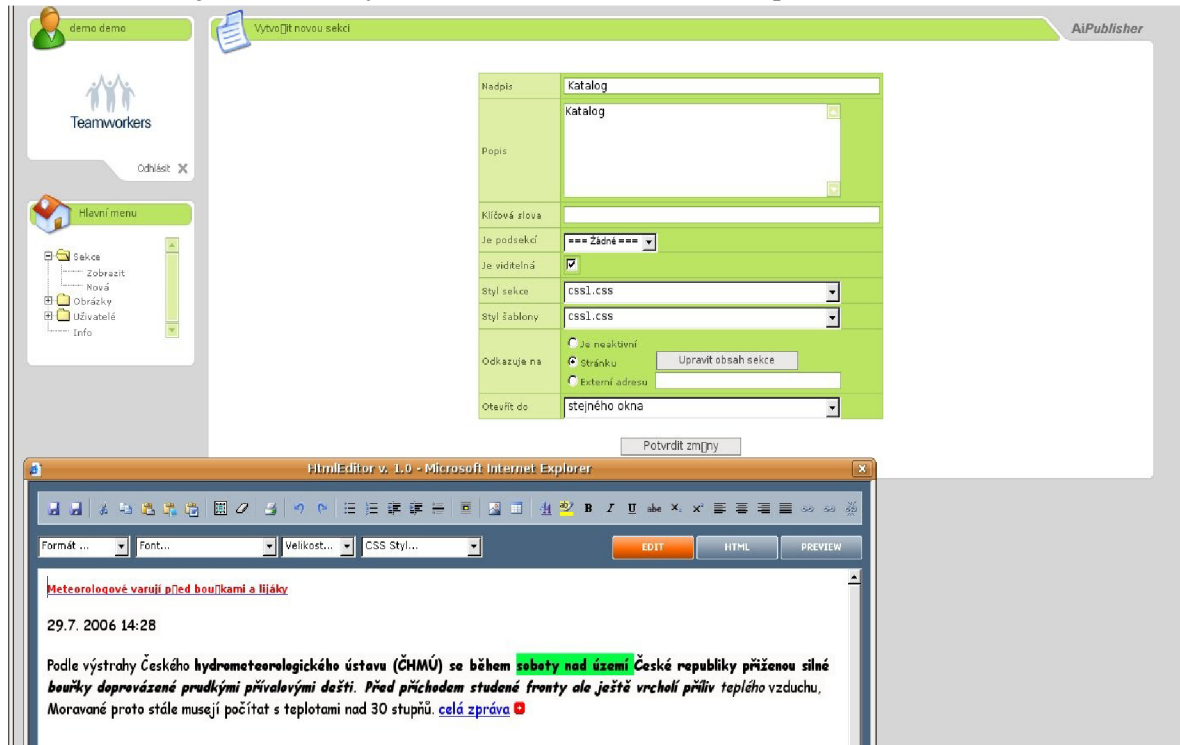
demo demo

Teamworkers

Odhlásit

Hlavní menu

Sekce
Zobrazit
Nová
Obrázky
Uživatelé
Info

Vytvo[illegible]it novou sekci

AiPublisher

| Nadpis | Katalog |
|---|---|
| Popis | Katalog |
| Klíčová slova | |
| Je podsekcí | === Žádné === |
| Je viditelná | |
| Styl sekce | css1.css |
| Styl šablony | css1.css |
| Odkazuje na | Je neaktivní<br>Stránku Upravit obsah sekce<br>Externí adresu |
| Otevřít do | stejného okna |

Potvrdit zm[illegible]ny

HtmlEditor v. 1.0 - Microsoft Internet Explorer

B I U abc

Formát ... Font... Velikost... CSS Styl...

EDIT HTML PREVIEW

Meteorologové varují p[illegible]ed bou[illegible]kami a lijáky

29.7. 2006 14:28

Podle výstrahy Českého hydrometeorologického ústavu (ČHMÚ) se během soboty nad území České republiky přiženou silné bouřky doprovázené prudkými přívalovými dešti. Před příchodem studené fronty ale ještě vrcholí příliv teplého vzduchu, Moravané proto stále musejí počítat s teplotami nad 30 stupňů. celá zpráva